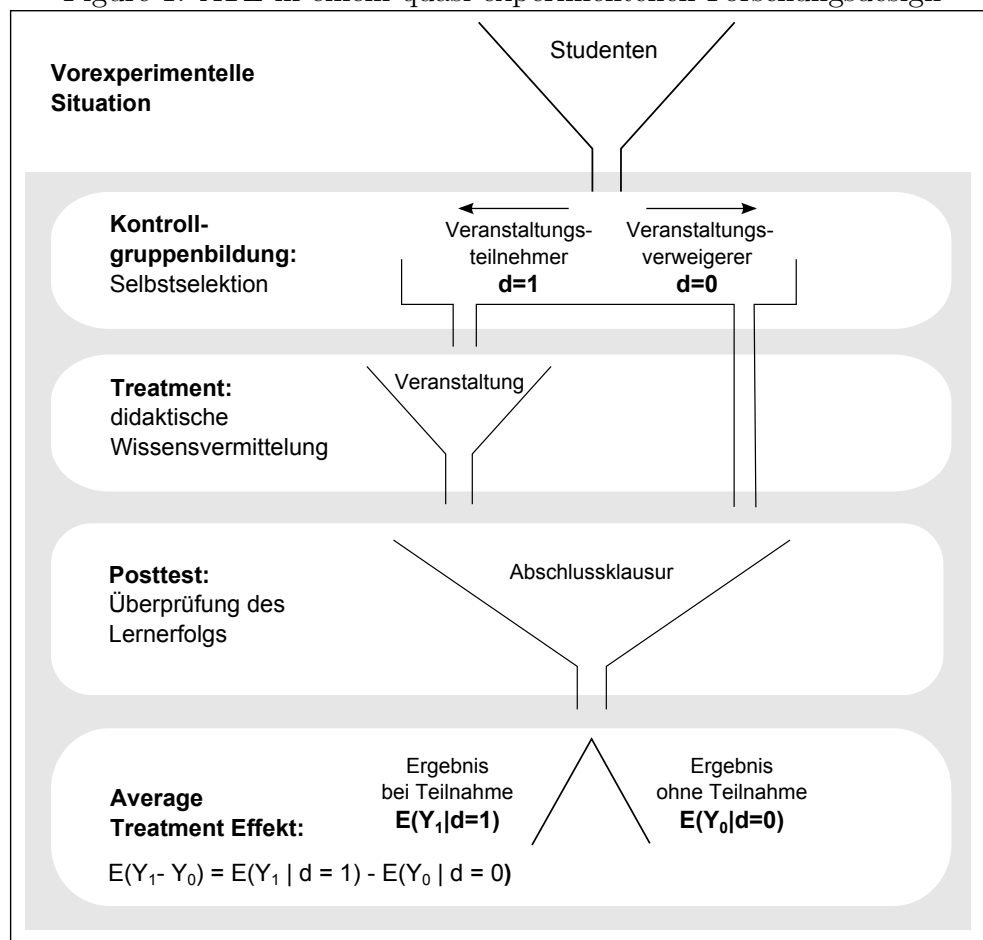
Figure 1: ATE in einem quasi-experimentellen Forschungsdesign

Studenten

Vorexperimentelle Situation

Kontrollgruppenbildung: Selbstselektion

Veranstaltungsteilnehmer d=1

Veranstaltungsverweigerer d=0

Treatment: didaktische Wissensvermittelung

Veranstaltung

Posttest: Überprüfung des Lernerfolgs

Abschlussklausur

Average Treatment Effekt:

Ergebnis bei Teilnahme $E(Y_1|d=1)$

Ergebnis ohne Teilnahme $E(Y_0|d=0)$

$E(Y_1 - Y_0) = E(Y_1 \mid d = 1) - E(Y_0 \mid d = 0)$